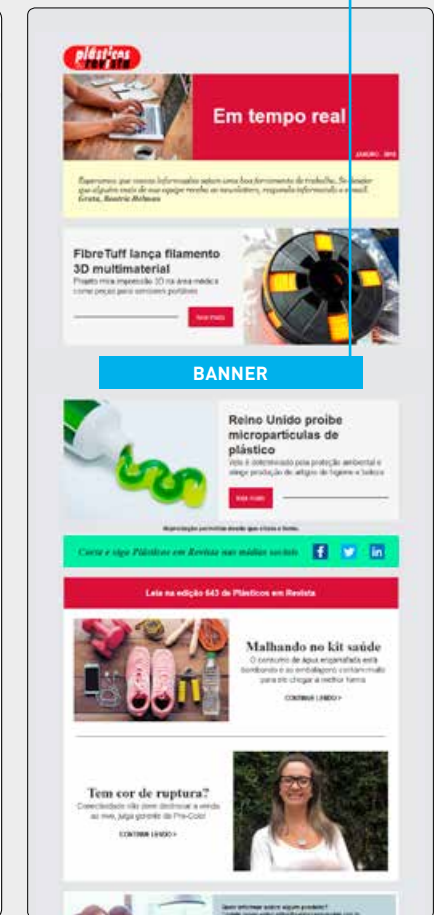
plásticos em revista

Em tempo real

JUNHO . 2017

Esperamos que nossas informações sejam uma boa ferramenta de trabalho. Se desejar que alguém mais de sua equipe receba as newsletters, responda informando o e-mail. Grata, Beatriz Helman

FibreTuff lança filamento 3D multimaterial

Projeto mira impressão 3D na área médica como peças para sensores portáteis

leia mais

BANNER

Reino Unido proíbe micropartículas de plástico

Veto é determinado pela proteção ambiental e atinge produção de artigos de higiene e beleza

leia mais

Reprodução permitida desde que citada a fonte.

Curta e siga Plásticos em Revista nas mídias sociais

Leia na edição 643 de Plásticos em Revista

Malhando no kit saúde

O consumo de água engarrafada está bombando e as embalagens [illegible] para ele chegar à melhor forma

CONTINUE LENDO >

Tem cor de ruptura?

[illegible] não deve destoar a venda ao mês, julga gerente da Pré-Color

CONTINUE LENDO >

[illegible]